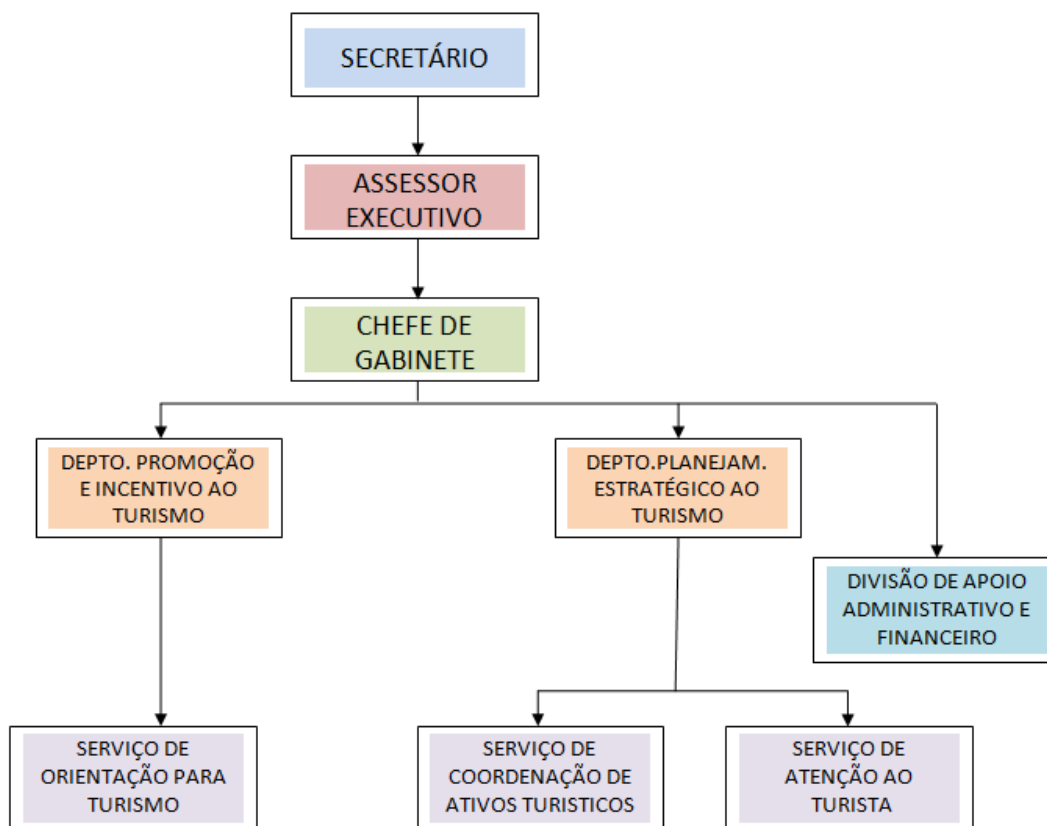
SECRETÁRIO

ASSESSOR EXECUTIVO

CHEFE DE GABINETE

DEPTO. PROMOÇÃO E INCENTIVO AO TURISMO

DEPTO.PLANEJAM. ESTRATÉGICO AO TURISMO

DIVISÃO DE APOIO ADMINISTRATIVO E FINANCEIRO

SERVIÇO DE ORIENTAÇÃO PARA TURISMO

SERVIÇO DE COORDENAÇÃO DE ATIVOS TURISTICOS

SERVIÇO DE ATENÇÃO AO TURISTA